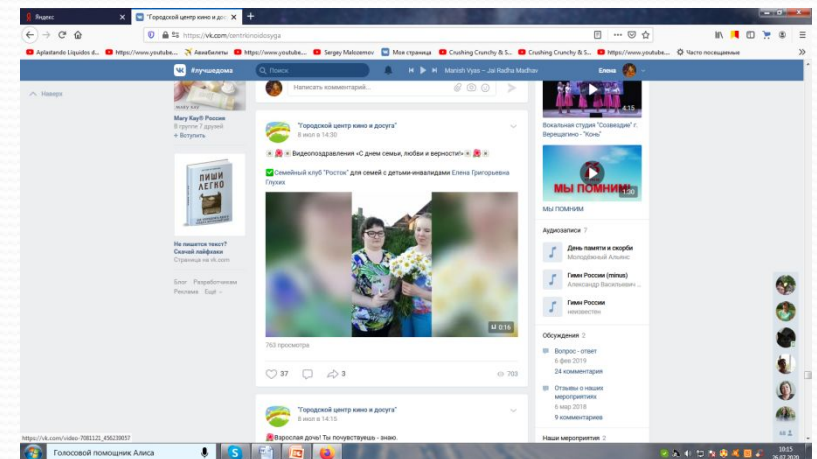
Яндекс
"Городской центр кино и дос...
https://vk.com/centrkinoidosyga
Aplastando Liquidos d... https://www.youtube... Авиабилеты https://www.youtube... Sergey Malozemov Моя страница Crushing Crunchy & S... Crushing Crunchy & S... https://www.youtube... Часто посещаемые
#лучшедома
Поиск
Manish Vyas - Jai Radha Madhav
Елена
Наверх
Написать комментарий...
Mary Kay® Россия
В группе 7 друзей
+ Вступить
ПИШИ ЛЕГКО
Не пишется текст? Скачай лайфхак
Страница на vk.com
Блог Разработчикам Реклама Ещё
"Городской центр кино и досуга"
8 июл в 14:30
Видеопоздравление «С днем семьи, любви и верности!»
Семейный клуб "Росток" для семей с детьми-инвалидами Елена Григорьевна Глухих
0:16
763 просмотра
37
3
703
"Городской центр кино и досуга"
8 июл в 14:15
Взрослая дочь! Ты почувствуешь - знаю.
4:15
Вокальная студия "Созвездие" г. Верещагино - "Конь"
МЫ ПОМНИМ
1:30
МЫ ПОМНИМ
Аудиозаписи 7
День памяти и скорби
Молодёжный Альянс
Гимн России (minus)
Александр Васильевич...
Гимн России
неизвестен
Обсуждения 2
Вопрос - ответ
6 фев 2019
24 комментария
Отзывы о наших мероприятиях
6 мар 2018
9 комментариев
Наши мероприятия 2
https://vk.com/video-7081121_456239037
Голосовой помощник Алиса
10:15
26.07.2020